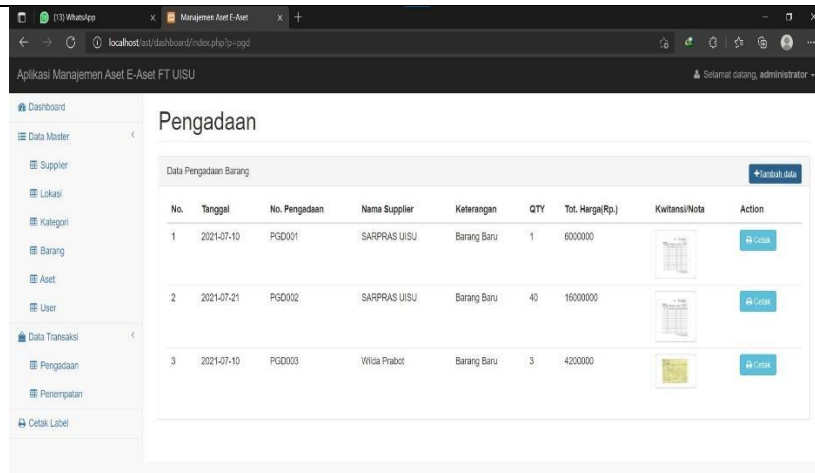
(13) WhatsApp
Manajemen Aset E-Aset
localhost/ast/dashboard/index.php?p=pgd

Aplikasi Manajemen Aset E-Aset FT UISU
Selamat datang, administrator

Dashboard
Data Master
Supplier
Lokasi
Kategori
Barang
Aset
User
Data Transaksi
Pengadaan
Penempatan
Cetak Label

Pengadaan

Data Pengadaan Barang
+Tambah data

| No. | Tanggal | No. Pengadaan | Nama Supplier | Keterangan | QTY | Tot. Harga(Rp.) | Kwitansi/Nota | Action |
|---|---|---|---|---|---|---|---|---|
| 1 | 2021-07-10 | PGD001 | SARPRAS UISU | Barang Baru | 1 | 6000000 | | Cetak |
| 2 | 2021-07-21 | PGD002 | SARPRAS UISU | Barang Baru | 40 | 16000000 | | Cetak |
| 3 | 2021-07-10 | PGD003 | Wilda Prabot | Barang Baru | 3 | 4200000 | | Cetak |